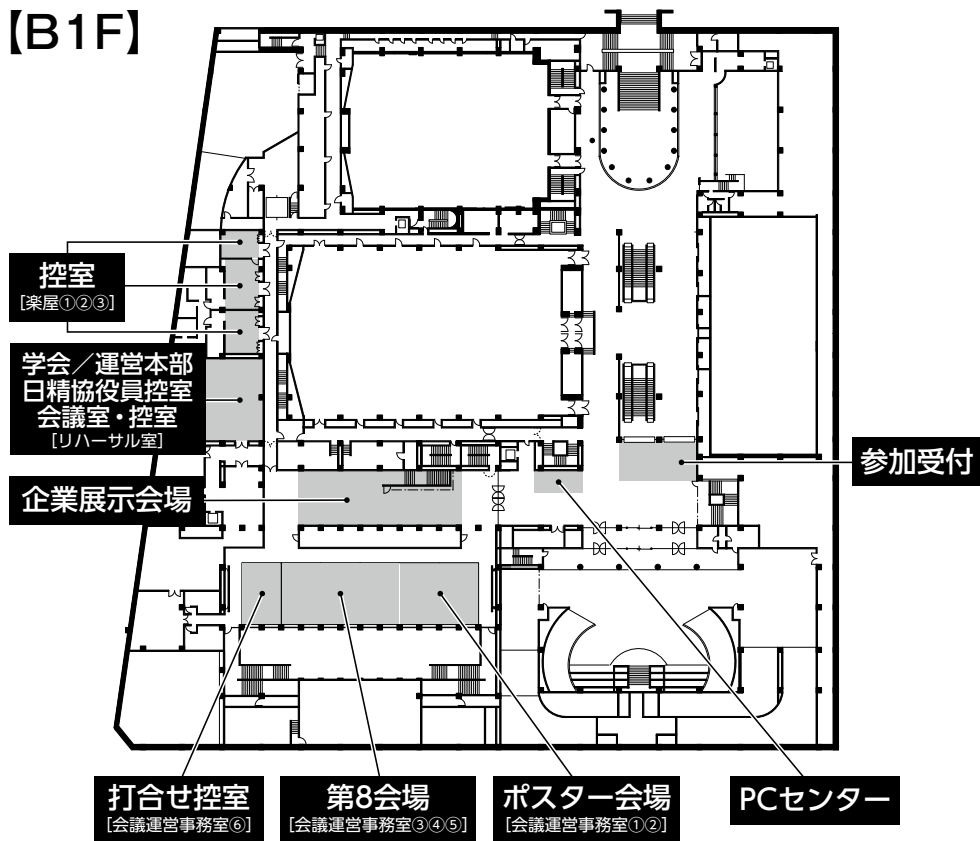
【B1F】

控室
[楽屋①②③]

学会／運営本部
日精協役員控室
会議室・控室
[リハーサル室]

企業展示会場

参加受付

打合せ控室
[会議運営事務室⑥]

第8会場
[会議運営事務室③④⑤]

ポスター会場
[会議運営事務室①②]

PCセンター